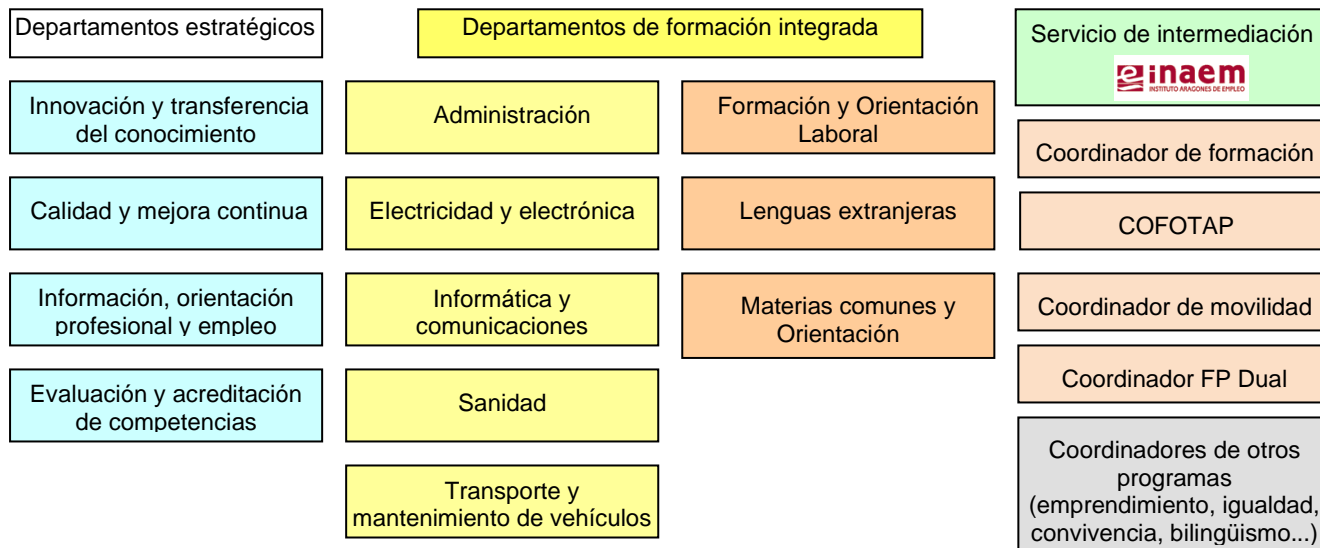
Departamentos estratégicos

Innovación y transferencia del conocimiento

Calidad y mejora continua

Información, orientación profesional y empleo

Evaluación y acreditación de competencias

Departamentos de formación integrada

Administración

Electricidad y electrónica

Informática y comunicaciones

Sanidad

Transporte y mantenimiento de vehículos

Formación y Orientación Laboral

Lenguas extranjeras

Materias comunes y Orientación

Servicio de intermediación

inaem
INSTITUTO ARAGONÉS DE EMPLEO

Coordinador de formación

COFOTAP

Coordinador de movilidad

Coordinador FP Dual

Coordinadores de otros programas (emprendimiento, igualdad, convivencia, bilingüismo...)